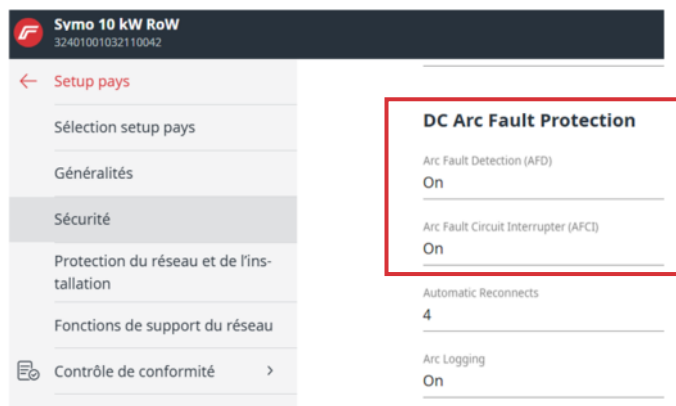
Symo 10 kW RoW
32401001032110042

Setup pays

Sélection setup pays

Généralités

Sécurité

Protection du réseau et de l'installation

Fonctions de support du réseau

Contrôle de conformité

DC Arc Fault Protection

Arc Fault Detection (AFD)
On

Arc Fault Circuit Interrupter (AFCI)
On

Automatic Reconnects
4

Arc Logging
On